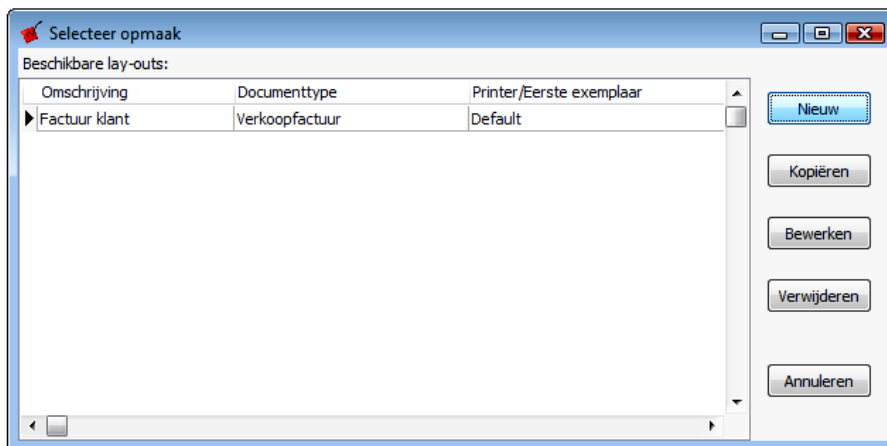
Selecteer opmaak

Beschikbare lay-outs:

| Omschrijving | Documenttype | Printer/Eerste exemplaar |
|---|---|---|
| Factuur klant | Verkoopfactuur | Default |

Nieuw

Kopiëren

Bewerken

Verwijderen

Annuleren